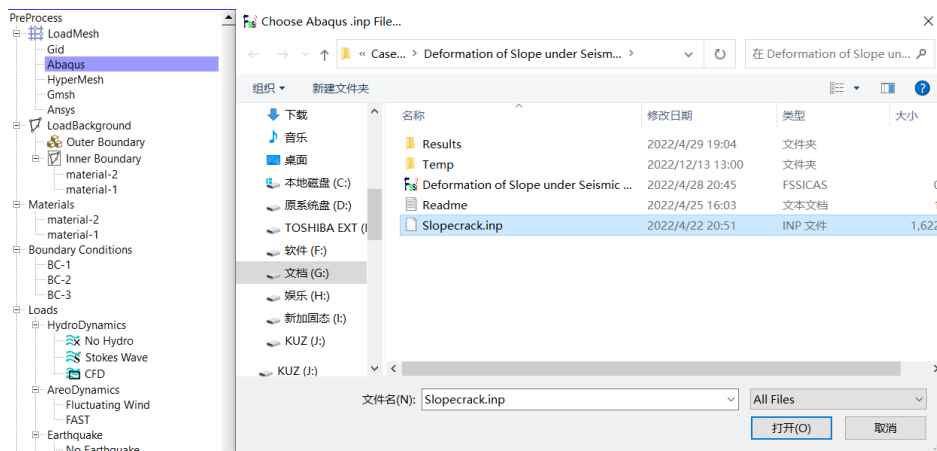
PreProcess
LoadMesh
Gid
Abaqus
HyperMesh
Gmsh
Ansys
LoadBackground
Outer Boundary
Inner Boundary
material-2
material-1
Materials
material-2
material-1
Boundary Conditions
BC-1
BC-2
BC-3
Loads
HydroDynamics
No Hydro
Stokes Wave
CFD
AreoDynamics
Fluctuating Wind
FAST
Earthquake
No Earthquake

Choose Abaqus .inp File...

« Case... › Deformation of Slope under Seism... ›

在 Deformation of Slope un...

组织 ▾ 新建文件夹

下载
音乐
桌面
本地磁盘 (C:)
原系统盘 (D:)
TOSHIBA EXT (I
软件 (F:)
文档 (G:)
娱乐 (H:)
新加固态 (I:)
KUZ (J:)
KUZ (J:)

| 名称 | 修改日期 | 类型 | 大小 |
|---|---|---|---|
| Results | 2022/4/29 19:04 | 文件夹 | |
| Temp | 2022/12/13 13:00 | 文件夹 | |
| Deformation of Slope under Seismic ... | 2022/4/28 20:45 | FSSICAS | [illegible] |
| Readme | 2022/4/25 16:03 | 文本文档 | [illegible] |
| Slopecrack.inp | 2022/4/22 20:51 | INP 文件 | 1,622 |

文件名(N): Slopecrack.inp
All Files
打开(O)
取消